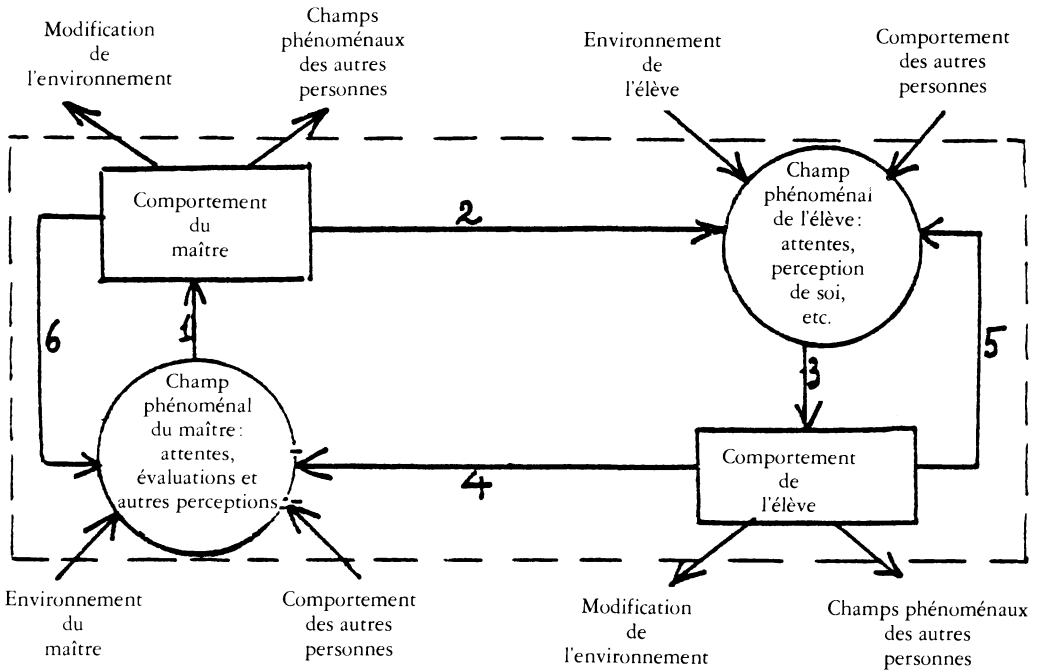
Modification de l'environnement

Champs phénoménaux des autres personnes

Environnement de l'élève

Comportement des autres personnes

Comportement du maître

2

Champ phénoménal de l'élève : attentes, perception de soi, etc.

6

1

5

Champ phénoménal du maître : attentes, évaluations et autres perceptions

3

Comportement de l'élève

4

Environnement du maître

Comportement des autres personnes

Modification de l'environnement

Champs phénoménaux des autres personnes